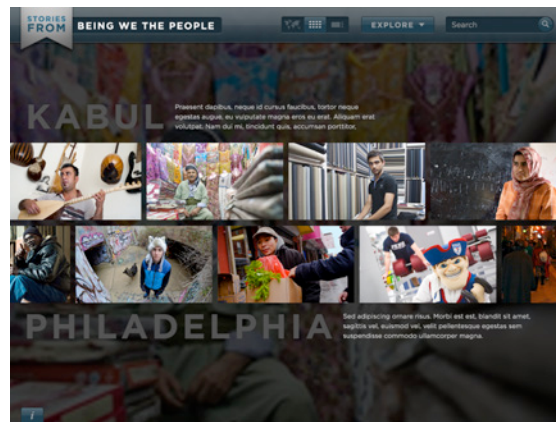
STORIES FROM BEING WE THE PEOPLE

EXPLORE

Search

KABUL

Praesent dapibus, neque id cursus faucibus, tortor neque egestas augue, eu vulputate magna eros eu erat. Aliquam erat volutpat. Nam dui mi, tincidunt quis, accumsan porttitor.

PHILADELPHIA

Sed adipiscing ornare risus. Morbi est est, blandit sit amet, sagittis vel, euismod vel, velit pellentesque egestas sem suspendisse commodo ullamcorper magna.

i